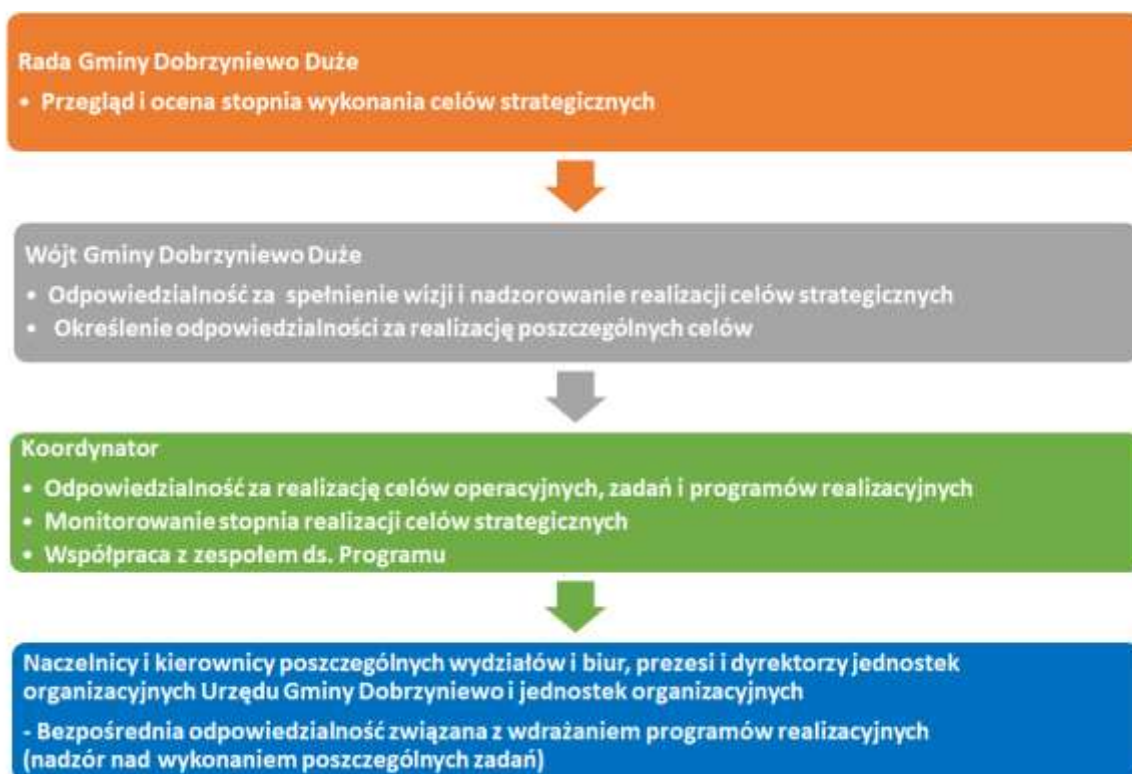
Rada Gminy Dobrzyniewo Duże

• Przegląd i ocena stopnia wykonania celów strategicznych

Wójt Gminy Dobrzyniewo Duże

• Odpowiedzialność za spełnienie wizji i nadzorowanie realizacji celów strategicznych
• Określenie odpowiedzialności za realizację poszczególnych celów

Koordynator

• Odpowiedzialność za realizację celów operacyjnych, zadań i programów realizacyjnych
• Monitorowanie stopnia realizacji celów strategicznych
• Współpraca z zespołem ds. Programu

Naczelnicy i kierownicy poszczególnych wydziałów i biur, prezesi i dyrektorzy jednostek organizacyjnych Urzędu Gminy Dobrzyniewo i jednostek organizacyjnych

- Bezpośrednia odpowiedzialność związana z wdrażaniem programów realizacyjnych (nadzór nad wykonaniem poszczególnych zadań)